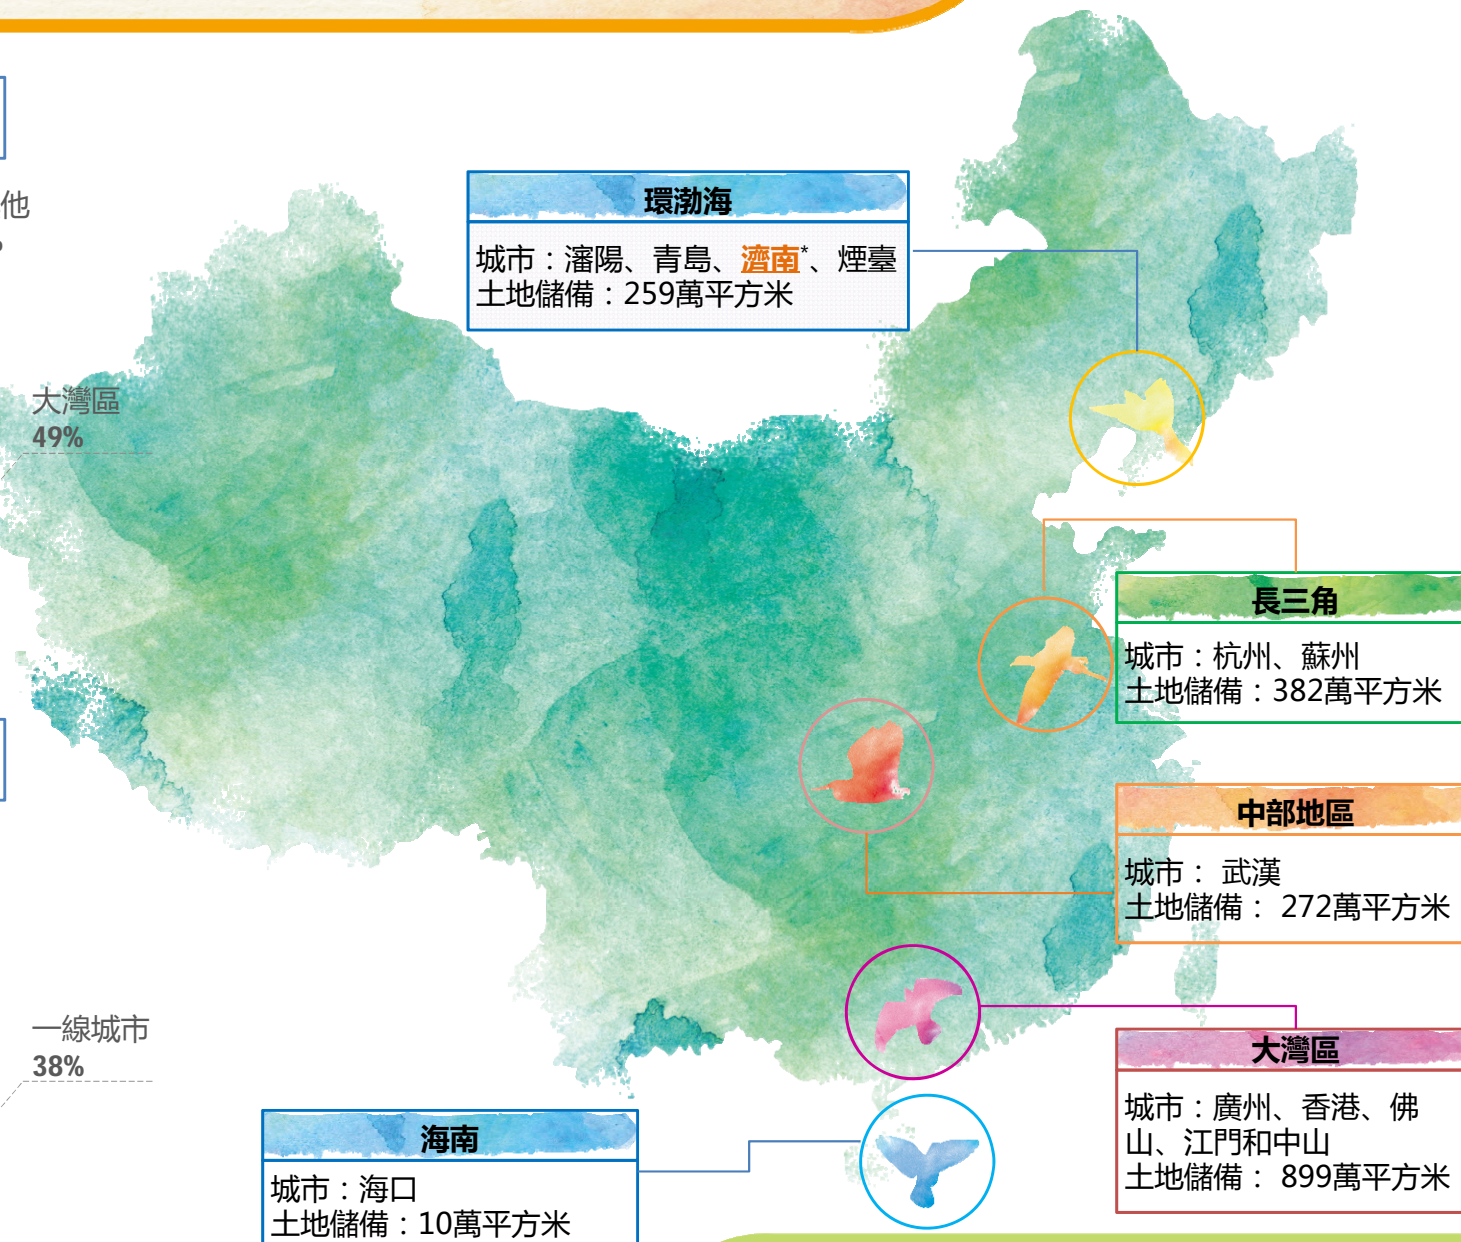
他

大灣區
49%

一線城市
38%

環渤海
城市：瀋陽、青島、濟南*、煙臺
土地儲備：259萬平方米

長三角
城市：杭州、蘇州
土地儲備：382萬平方米

中部地區
城市： 武漢
土地儲備： 272萬平方米

大灣區
城市：廣州、香港、佛山、江門和中山
土地儲備： 899萬平方米

海南
城市：海口
土地儲備：10萬平方米